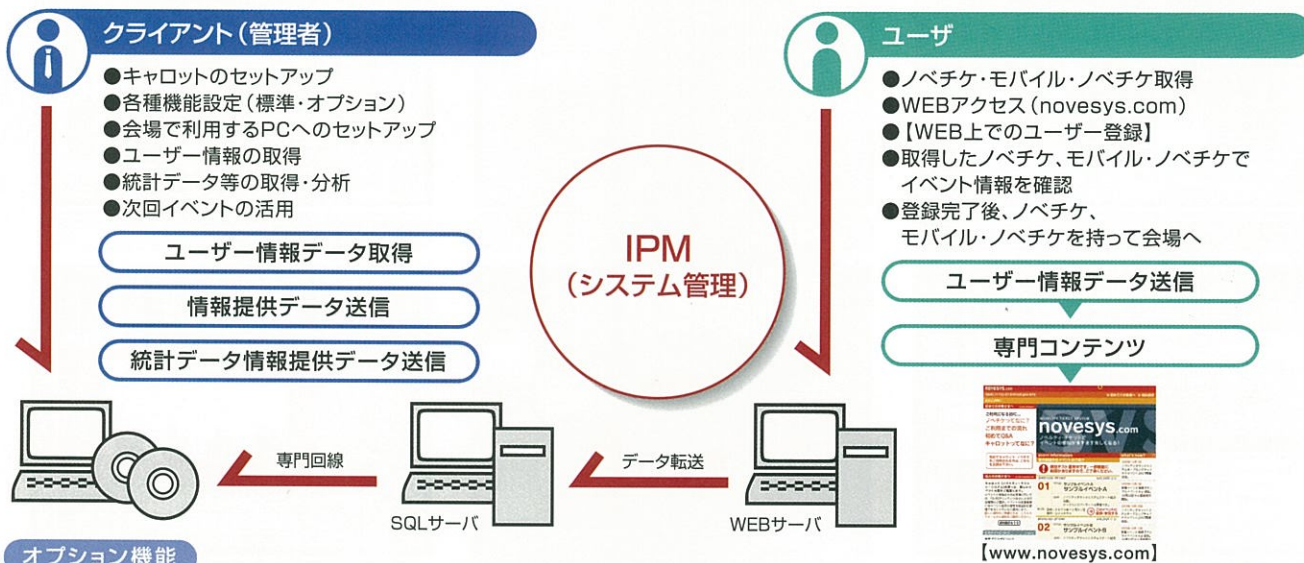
クライアント（管理者）

●キャロットのセットアップ
●各種機能設定（標準・オプション）
●会場で利用するPCへのセットアップ
●ユーザー情報の取得
●統計データ等の取得・分析
●次回イベントの活用

ユーザー情報データ取得

情報提供データ送信

統計データ情報提供データ送信

IPM
（システム管理）

ユーザ

●ノベチケ・モバイル・ノベチケ取得
●WEBアクセス（novesys.com）
●【WEB上でのユーザー登録】
●取得したノベチケ、モバイル・ノベチケでイベント情報を確認
●登録完了後、ノベチケ、モバイル・ノベチケを持って会場へ

ユーザー情報データ送信

専門コンテンツ

novesys.com

専門回線

データ転送

SQLサーバ

WEBサーバ

【www.novesys.com】

オプション機能